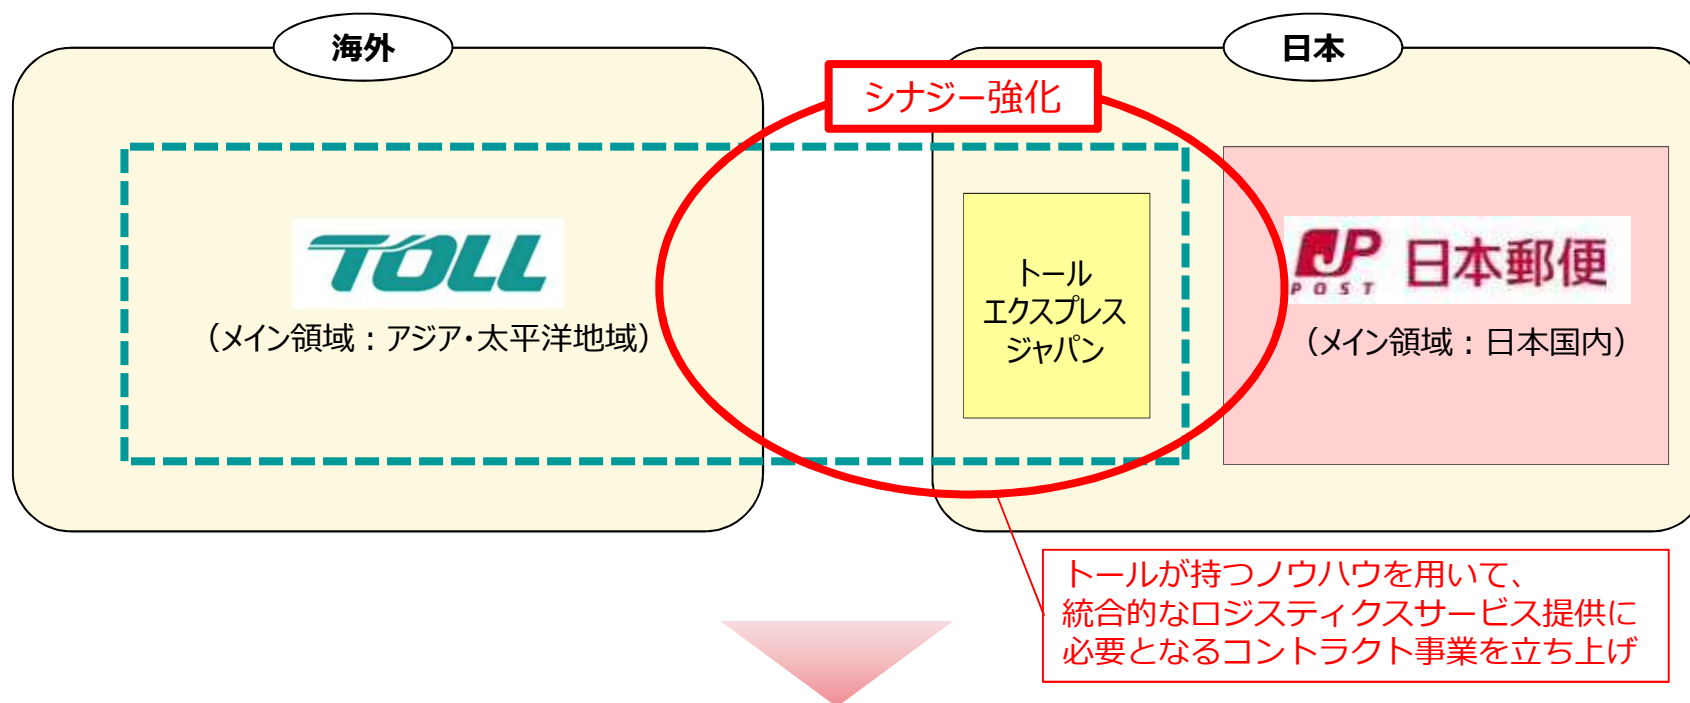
海外

日本

シナジー強化

TOLL

（メイン領域：アジア･太平洋地域）

トール
エクスプレス
ジャパン

JP POST 日本郵便

（メイン領域：日本国内）

トールが持つノウハウを用いて、
統合的なロジスティクスサービス提供に
必要となるコントラクト事業を立ち上げ